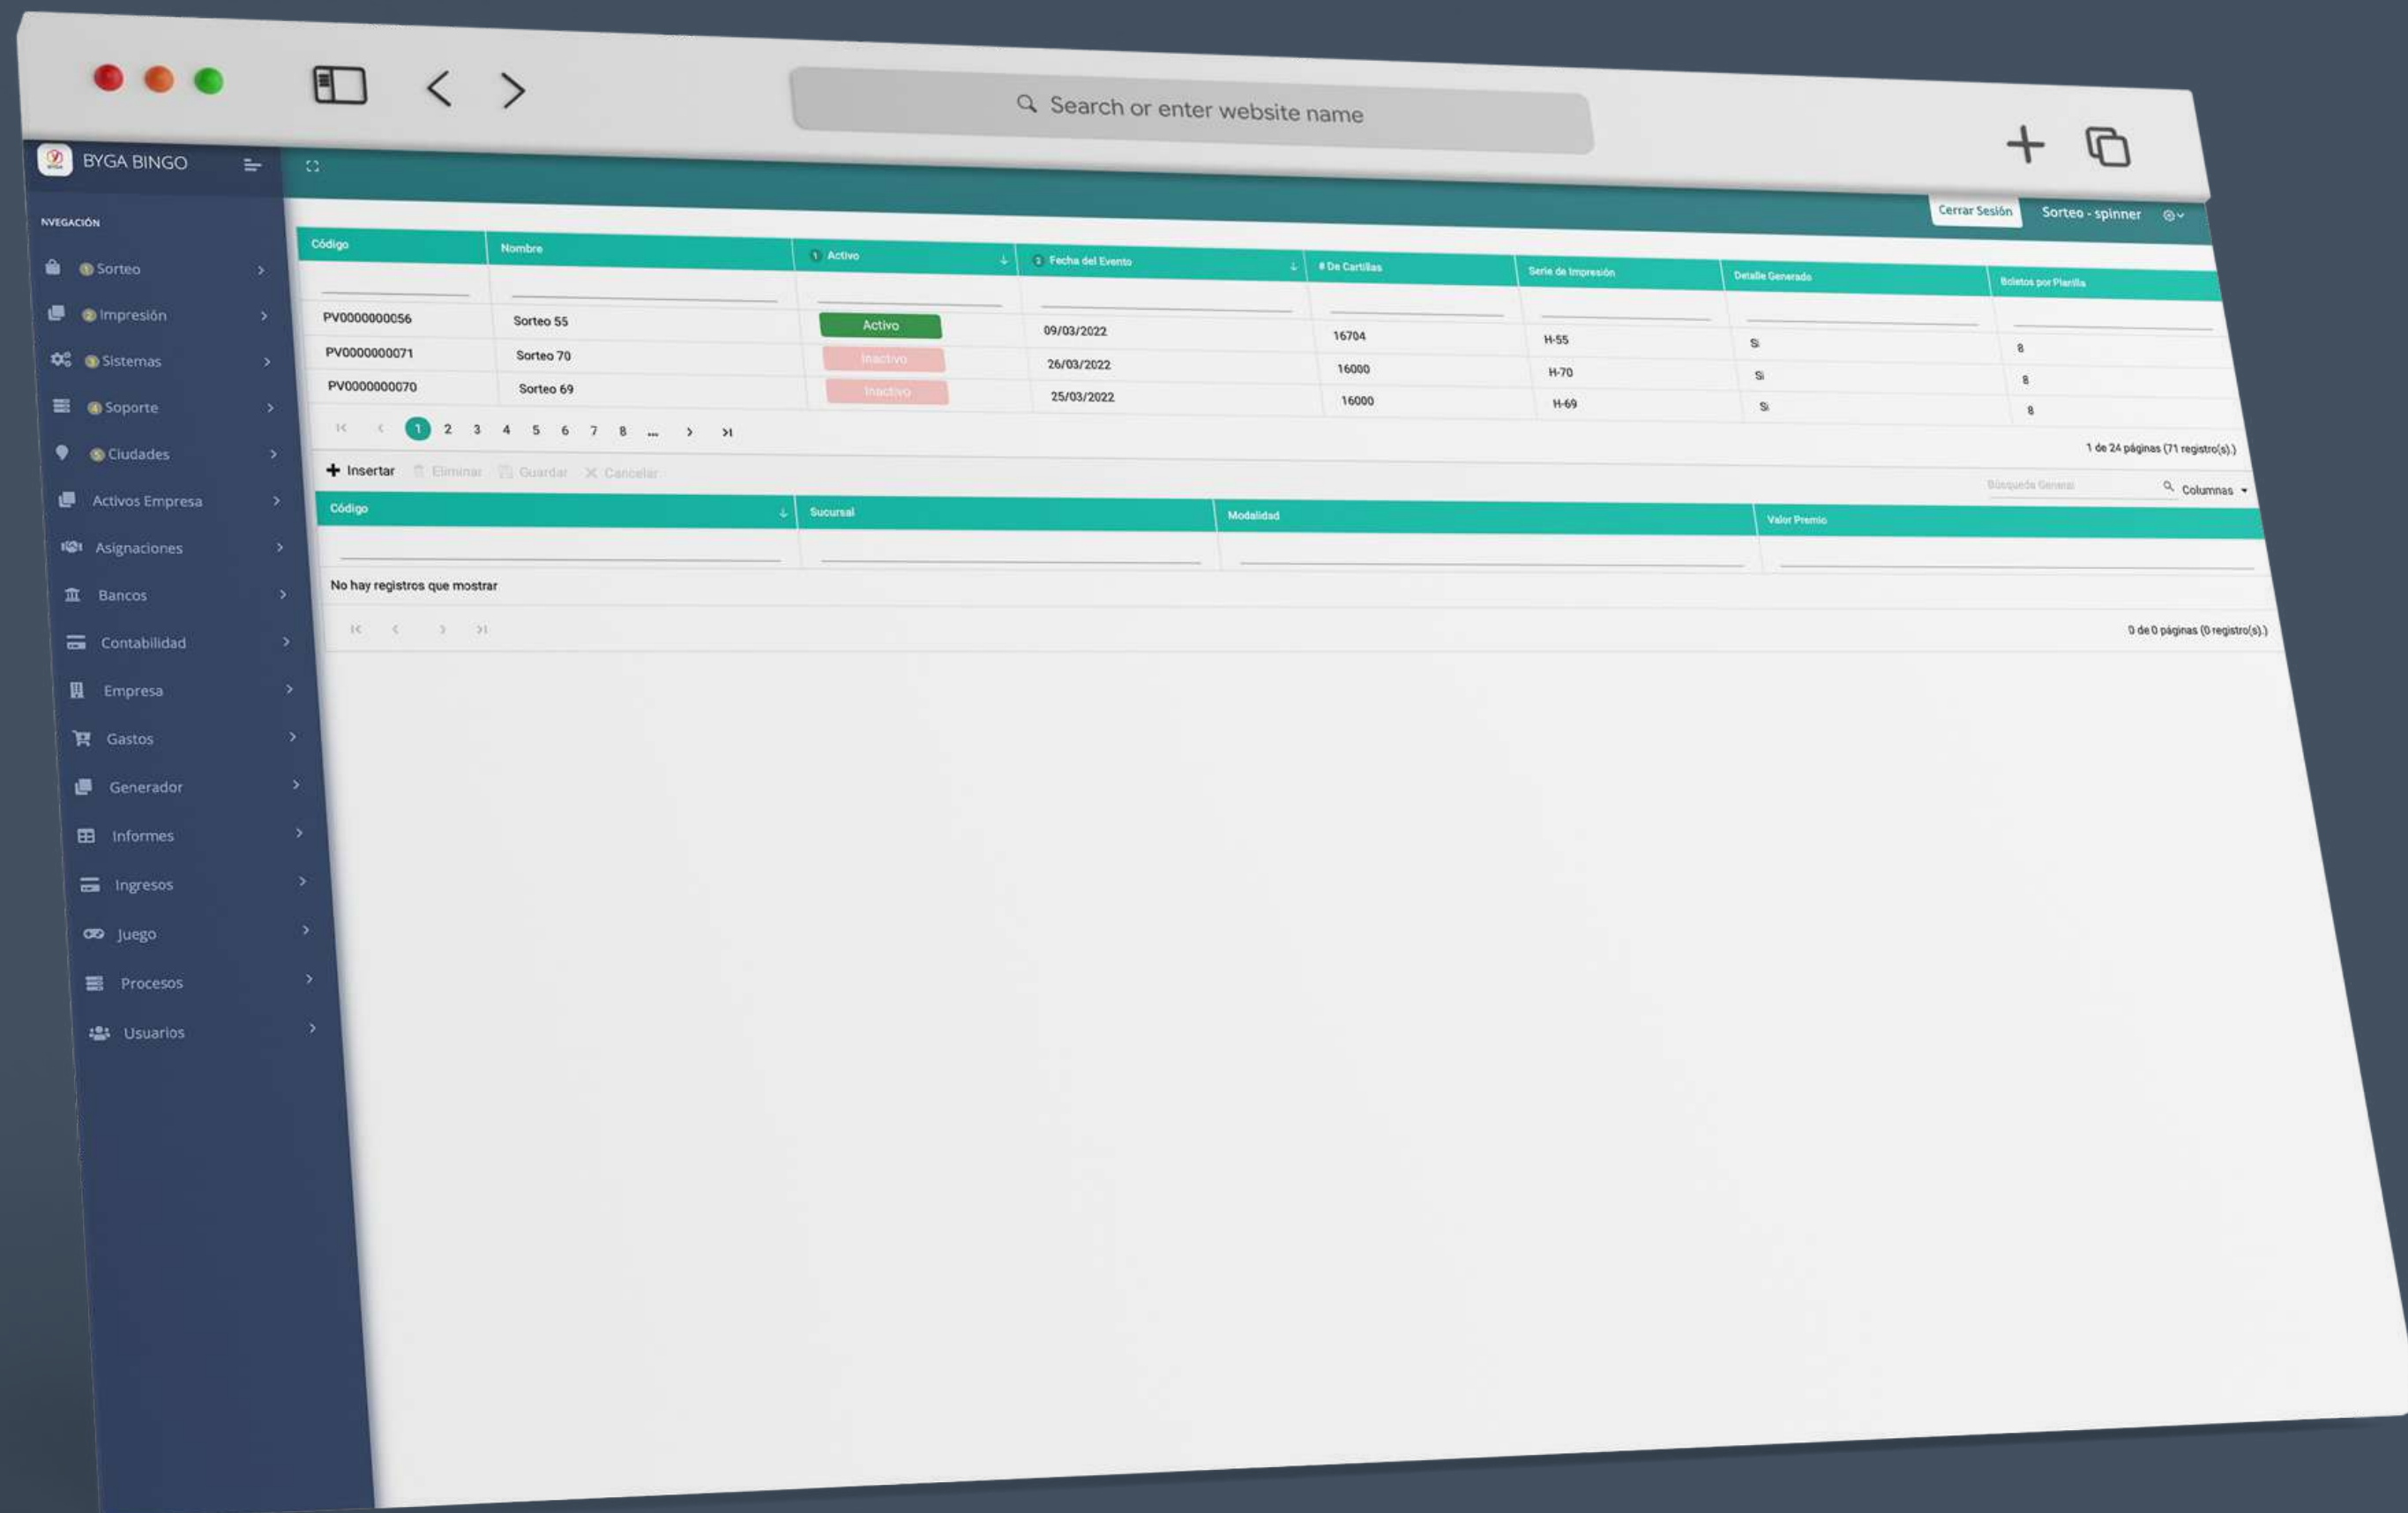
Search or enter website name

BYGA BINGO

NVEGACIÓN

1 Sorteo
2 Impresión
3 Sistemas
4 Soporte
5 Ciudades
Activos Empresa
Asignaciones
Bancos
Contabilidad
Empresa
Gastos
Generador
Informes
Ingresos
Juego
Procesos
Usuarios

Cerrar Sesión Sorteo - spinner

| Código | Nombre | 1 Activo | 2 Fecha del Evento | # De Cartillas | Serie de Impresión | Detalle Generado | Boletos por Planilla |
|---|---|---|---|---|---|---|---|
| PV0000000056 | Sorteo 55 | Activo | 09/03/2022 | 16704 | H-55 | Si | 8 |
| PV0000000071 | Sorteo 70 | Inactivo | 26/03/2022 | 16000 | H-70 | Si | 8 |
| PV0000000070 | Sorteo 69 | Inactivo | 25/03/2022 | 16000 | H-69 | Si | 8 |

1 2 3 4 5 6 7 8 ...

1 de 24 páginas (71 registro(s).)

Insertar Eliminar Guardar Cancelar

Búsqueda General Columnas

| Código | Sucursal | Modalidad | Valor Premio |
|---|---|---|---|

No hay registros que mostrar

0 de 0 páginas (0 registro(s).)